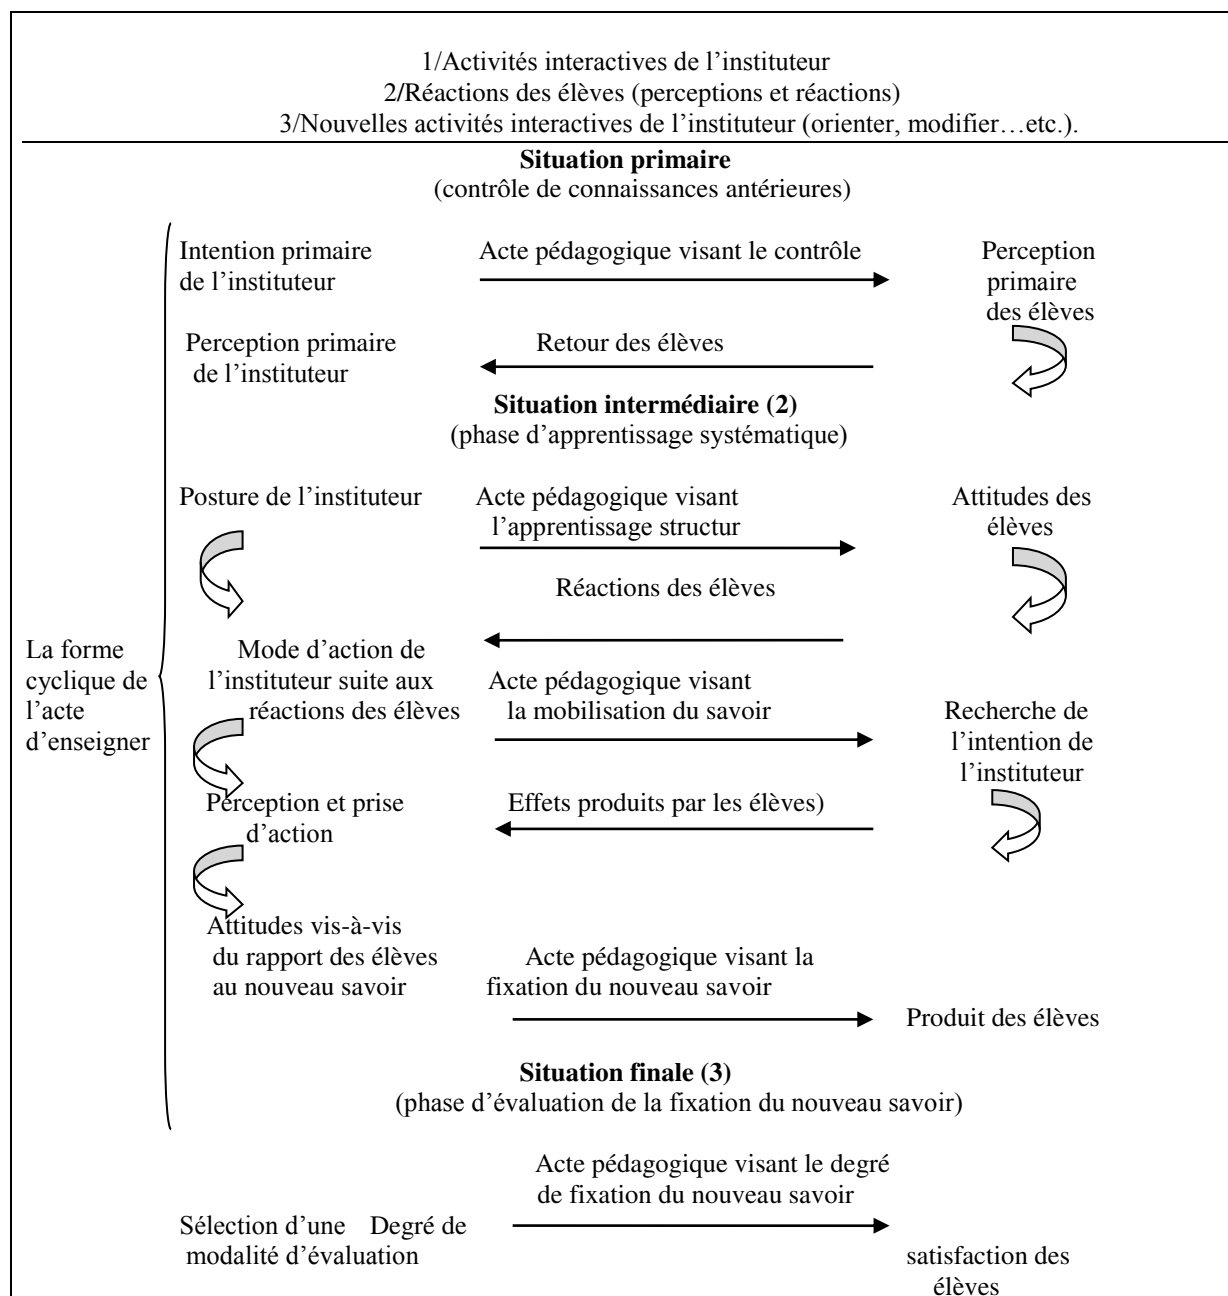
1/Activités interactives de l'instituteur
2/Réactions des élèves (perceptions et réactions)
3/Nouvelles activités interactives de l'instituteur (orienter, modifier…etc.).

**Situation primaire**
(contrôle de connaissances antérieures)

La forme cyclique de l'acte d'enseigner

Intention primaire de l'instituteur

Acte pédagogique visant le contrôle

Perception primaire des élèves

Perception primaire de l'instituteur

Retour des élèves

**Situation intermédiaire (2)**
(phase d'apprentissage systématique)

Posture de l'instituteur

Acte pédagogique visant l'apprentissage structur

Attitudes des élèves

Réactions des élèves

Mode d'action de l'instituteur suite aux réactions des élèves

Acte pédagogique visant la mobilisation du savoir

Recherche de l'intention de l'instituteur

Perception et prise d'action

Effets produits par les élèves)

Attitudes vis-à-vis du rapport des élèves au nouveau savoir

Acte pédagogique visant la fixation du nouveau savoir

Produit des élèves

**Situation finale (3)**
(phase d'évaluation de la fixation du nouveau savoir)

Acte pédagogique visant le degré de fixation du nouveau savoir

Sélection d'une Degré de modalité d'évaluation

satisfaction des élèves